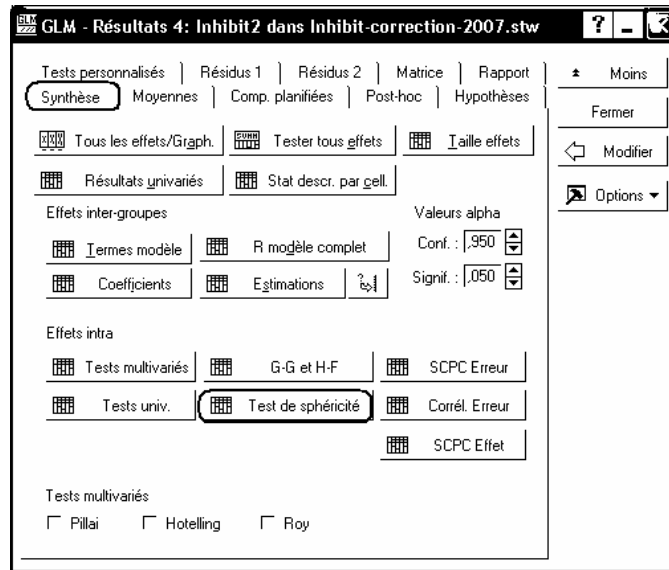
GLM - Résultats 4: Inhibit2 dans Inhibit-correction-2007.stw

Tests personnalisés | Résidus 1 | Résidus 2 | Matrice | Rapport
Synthèse | Moyennes | Comp. planifiées | Post-hoc | Hypothèses

Moins
Fermer
Modifier
Options

Tous les effets/Graph.
Tester tous effets
Taille effets
Résultats univariés
Stat descr. par cell.

Effets inter-groupes
Termes modèle
R modèle complet
Coefficients
Estimations

Valeurs alpha
Conf. : ,950
Signif. : ,050

Effets intra
Tests multivariés
G-G et H-F
SCPC Erreur
Tests univ.
Test de sphéricité
Corrél. Erreur
SCPC Effet

Tests multivariés
Pillai
Hotelling
Roy